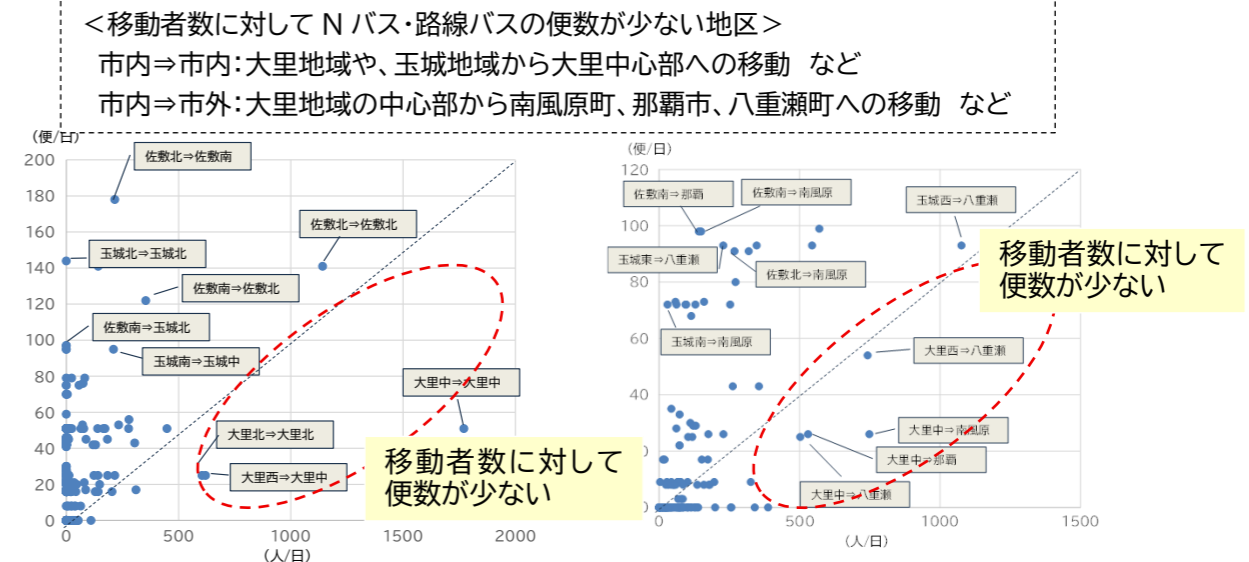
＜移動者数に対して N バス・路線バスの便数が少ない地区＞
市内⇒市内：大里地域や、玉城地域から大里中心部への移動　など
市内⇒市外：大里地域の中心部から南風原町、那覇市、八重瀬町への移動　など

（便/日）
200
180
160
140
120
100
80
60
40
20
0
0　500　1000　1500　2000
（人/日）
佐敷北⇒佐敷南
佐敷北⇒佐敷北
玉城北⇒玉城北
佐敷南⇒佐敷北
佐敷南⇒玉城北
玉城南⇒玉城中
大里中⇒大里中
大里北⇒大里北
大里西⇒大里中
移動者数に対して便数が少ない

（便/日）
100
80
60
40
20
0
0　500　1000　1500
（人/日）
佐敷南⇒那覇
佐敷南⇒南風原
玉城西⇒八重瀬
玉城東⇒八重瀬
佐敷北⇒南風原
玉城南⇒南風原
大里西⇒八重瀬
大里中⇒南風原
大里中⇒那覇
大里中⇒八重瀬
移動者数に対して便数が少ない